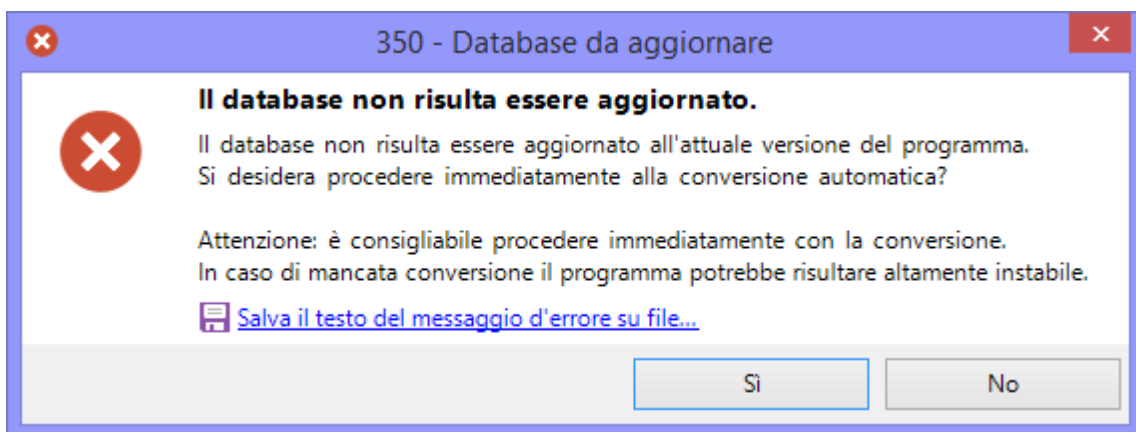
350 - Database da aggiornare

Il database non risulta essere aggiornato.

Il database non risulta essere aggiornato all'attuale versione del programma.
Si desidera procedere immediatamente alla conversione automatica?

Attenzione: è consigliabile procedere immediatamente con la conversione.
In caso di mancata conversione il programma potrebbe risultare altamente instabile.

Salva il testo del messaggio d'errore su file...

Sì

No